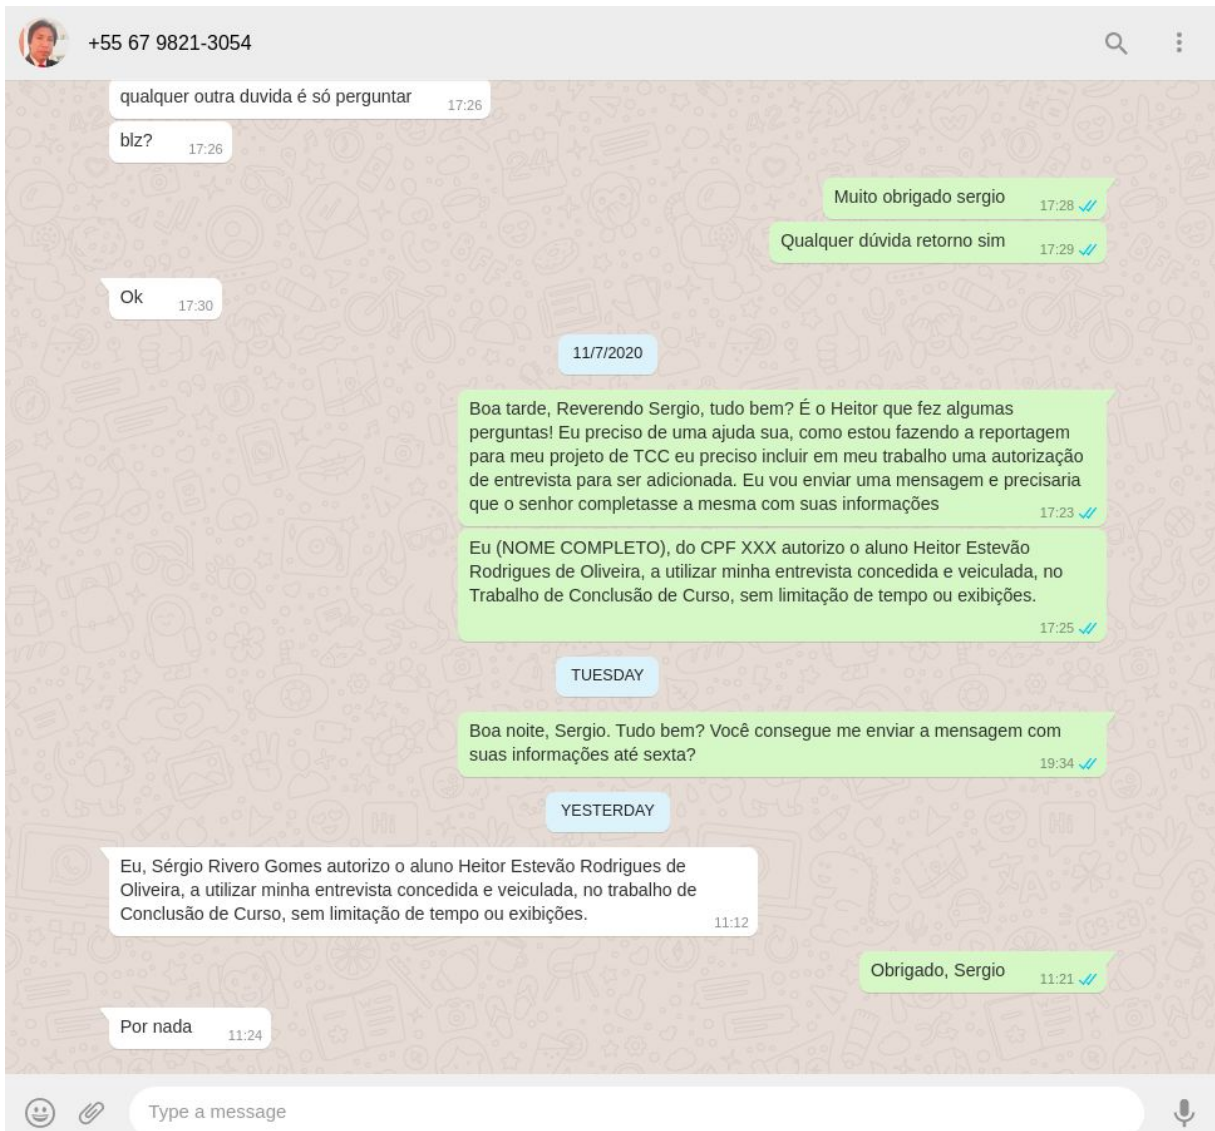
+55 67 9821-3054

qualquer outra duvida é só perguntar 17:26

blz? 17:26

Muito obrigado sergio 17:28

Qualquer dúvida retorno sim 17:29

Ok 17:30

11/7/2020

Boa tarde, Reverendo Sergio, tudo bem? É o Heitor que fez algumas perguntas! Eu preciso de uma ajuda sua, como estou fazendo a reportagem para meu projeto de TCC eu preciso incluir em meu trabalho uma autorização de entrevista para ser adicionada. Eu vou enviar uma mensagem e precisaria que o senhor completasse a mesma com suas informações 17:23

Eu (NOME COMPLETO), do CPF XXX autorizo o aluno Heitor Estevão Rodrigues de Oliveira, a utilizar minha entrevista concedida e veiculada, no Trabalho de Conclusão de Curso, sem limitação de tempo ou exibições. 17:25

TUESDAY

Boa noite, Sergio. Tudo bem? Você consegue me enviar a mensagem com suas informações até sexta? 19:34

YESTERDAY

Eu, Sérgio Rivero Gomes autorizo o aluno Heitor Estevão Rodrigues de Oliveira, a utilizar minha entrevista concedida e veiculada, no trabalho de Conclusão de Curso, sem limitação de tempo ou exibições. 11:12

Obrigado, Sergio 11:21

Por nada 11:24

Type a message